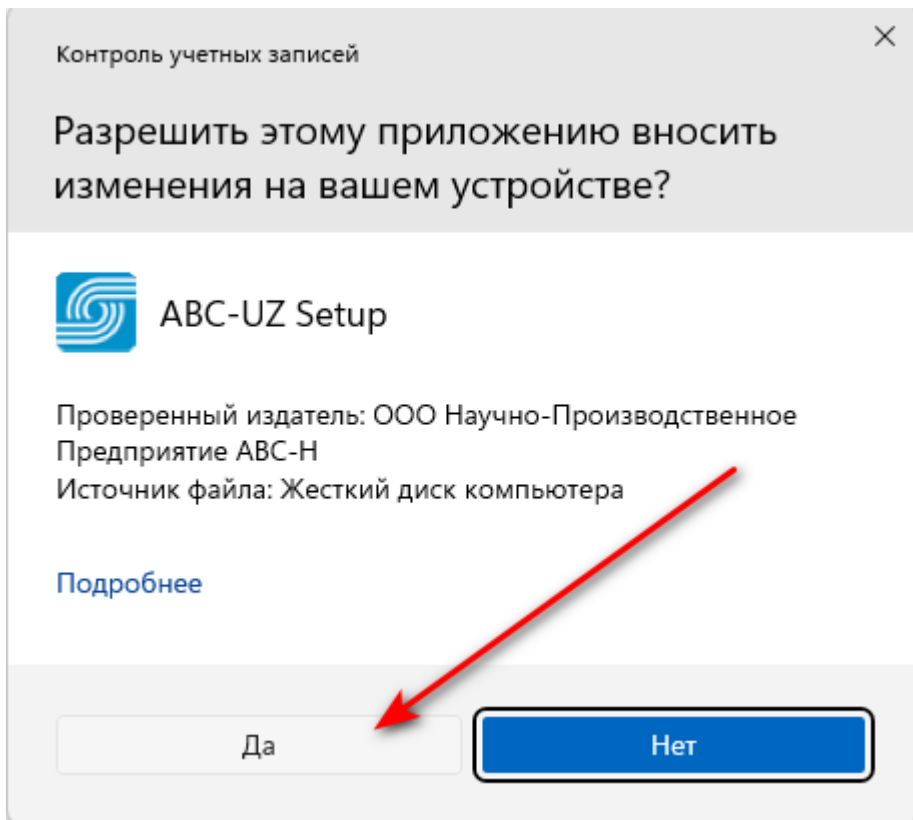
Контроль учетных записей

×

Разрешить этому приложению вносить изменения на вашем устройстве?

ABC-UZ Setup

Проверенный издатель: ООО Научно-Производственное Предприятие АВС-Н
Источник файла: Жесткий диск компьютера

Подробнее

Да

Нет